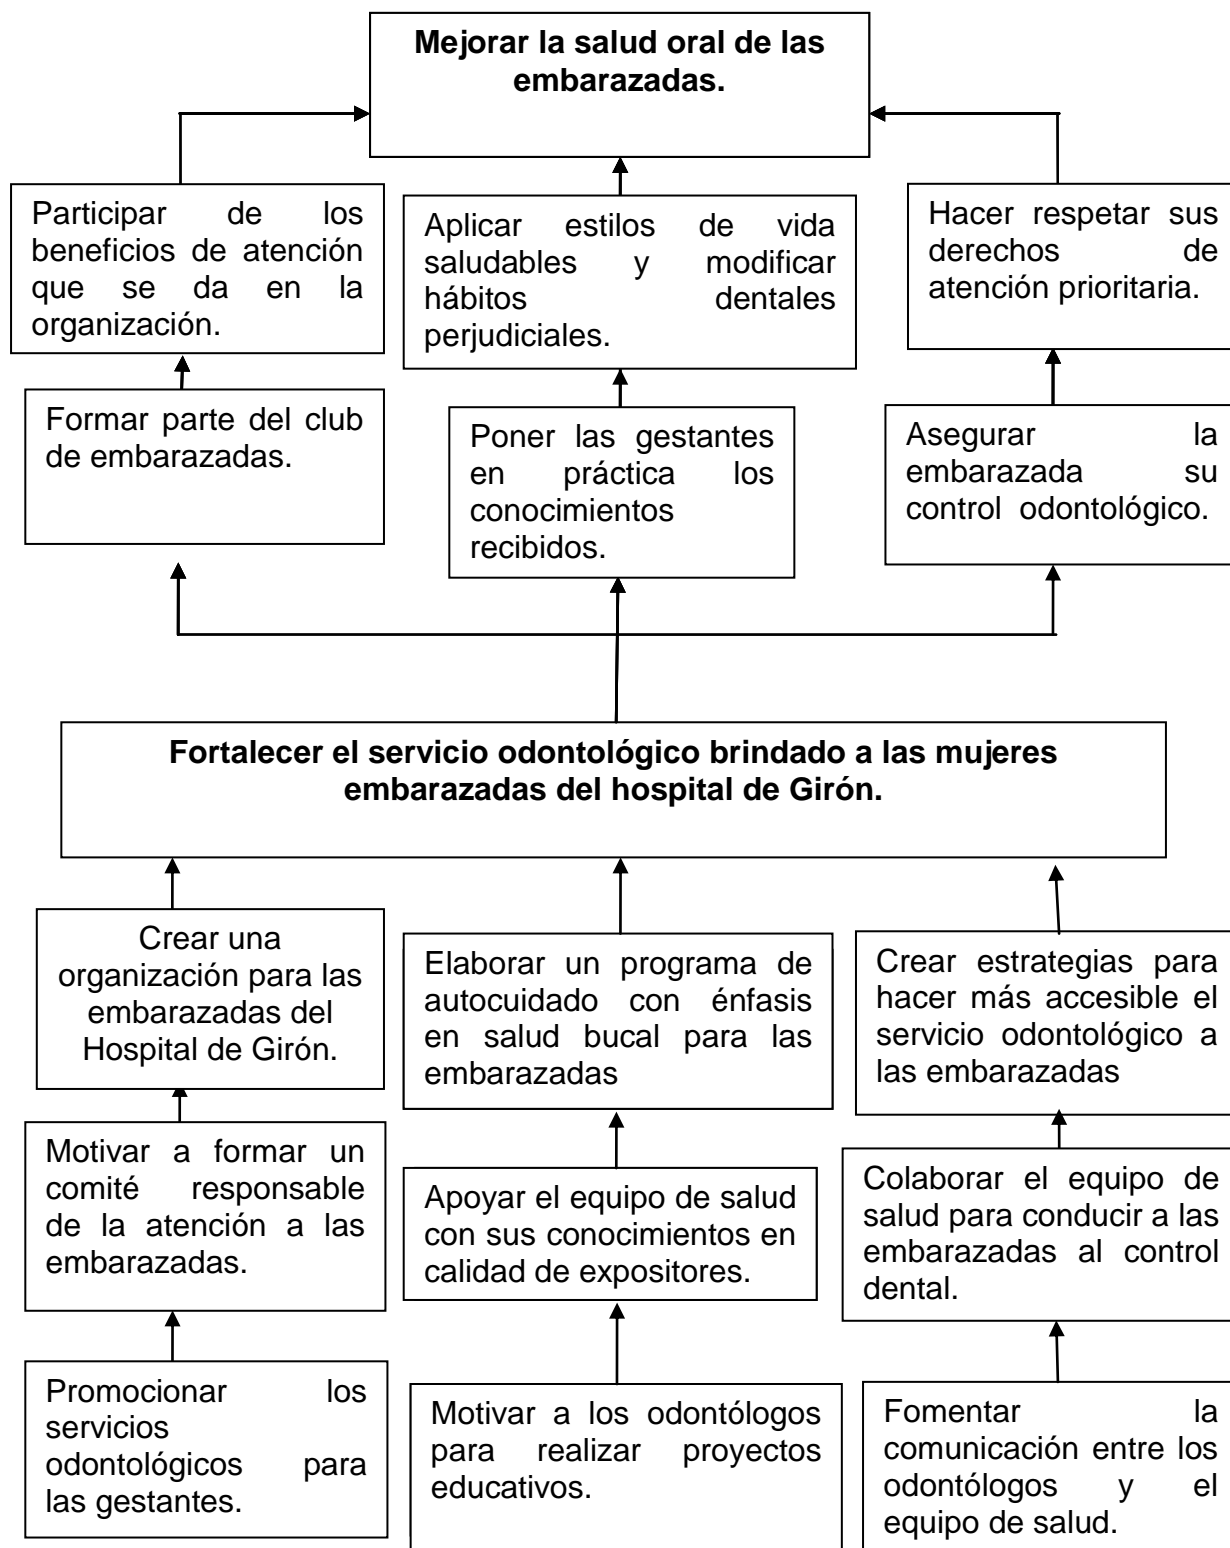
**Mejorar la salud oral de las embarazadas.**

Participar de los beneficios de atención que se da en la organización.

Aplicar estilos de vida saludables y modificar hábitos dentales perjudiciales.

Hacer respetar sus derechos de atención prioritaria.

Formar parte del club de embarazadas.

Poner las gestantes en práctica los conocimientos recibidos.

Asegurar la embarazada su control odontológico.

**Fortalecer el servicio odontológico brindado a las mujeres embarazadas del hospital de Girón.**

Crear una organización para las embarazadas del Hospital de Girón.

Elaborar un programa de autocuidado con énfasis en salud bucal para las embarazadas

Crear estrategias para hacer más accesible el servicio odontológico a las embarazadas

Motivar a formar un comité responsable de la atención a las embarazadas.

Apoyar el equipo de salud con sus conocimientos en calidad de expositores.

Colaborar el equipo de salud para conducir a las embarazadas al control dental.

Promocionar los servicios odontológicos para las gestantes.

Motivar a los odontólogos para realizar proyectos educativos.

Fomentar la comunicación entre los odontólogos y el equipo de salud.